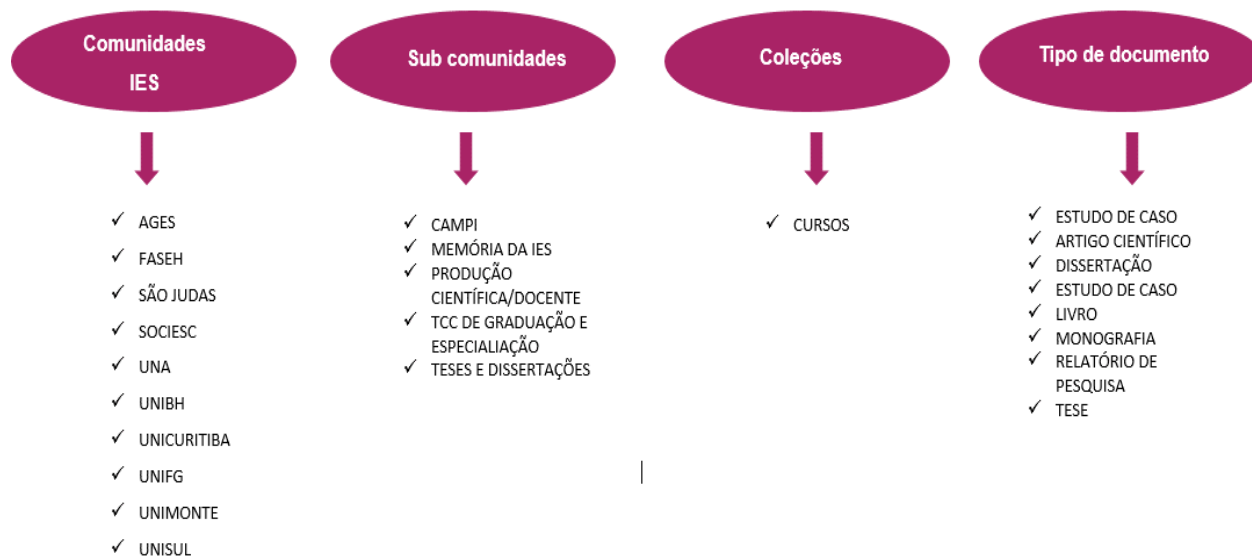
Comunidades IES

Sub comunidades

Coleções

Tipo de documento

✓ AGES
✓ FASEH
✓ SÃO JUDAS
✓ SOCIESC
✓ UNA
✓ UNIBH
✓ UNICURITIBA
✓ UNIFG
✓ UNIMONTE
✓ UNISUL

✓ CAMPI
✓ MEMÓRIA DA IES
✓ PRODUÇÃO CIENTÍFICA/DOCENTE
✓ TCC DE GRADUAÇÃO E ESPECIALIAÇÃO
✓ TESES E DISSERTAÇÕES

✓ CURSOS

✓ ESTUDO DE CASO
✓ ARTIGO CIENTÍFICO
✓ DISSERTAÇÃO
✓ ESTUDO DE CASO
✓ LIVRO
✓ MONOGRAFIA
✓ RELATÓRIO DE PESQUISA
✓ TESE